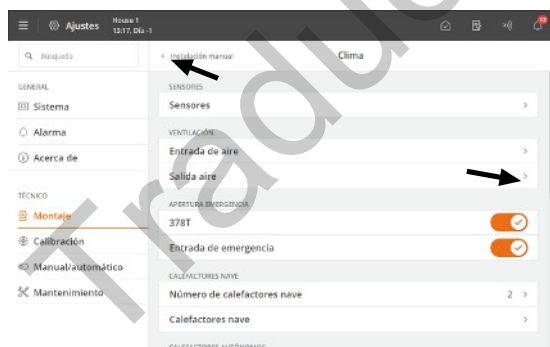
Ajustes House 1 13:17, Día -1

Búsqueda

GENERAL
Sistema
Alarma
Acerca de

TÉCNICO
Montaje
Calibración
Manual/automático
Mantenimiento

< Instalación manual
Clima

SENSORES
Sensores

VENTILACIÓN
Entrada de aire
Salida aire

APERTURA EMERGENCIA
378T
Entrada de emergencia

CALEFACTORES NAVE
Número de calefactores nave 2
Calefactores nave

CALEFACTORES AUTÓNOMOS

Traducido